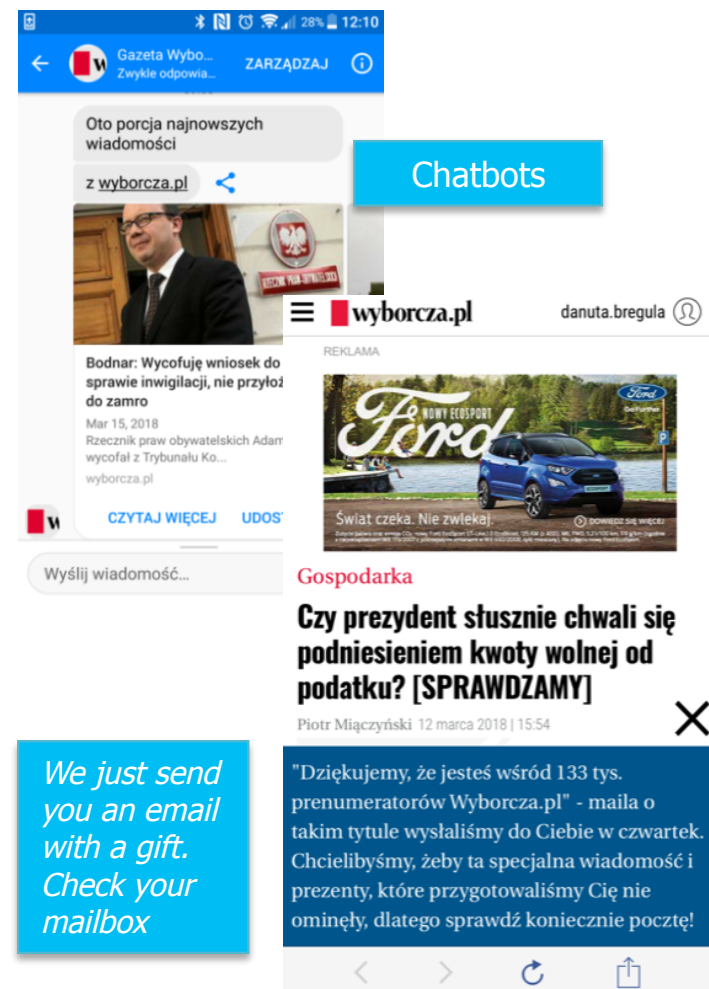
28% 12:10

Gazeta Wybo...
Zwykle odpowia...
ZARZĄDZAJ

Oto porcja najnowszych wiadomości

z wyborcza.pl

Bodnar: Wycofuję wniosek do sprawie inwigilacji, nie przyłoż do zamro

Mar 15, 2018

Rzecznik praw obywatelskich Adam wycofał z Trybunału Ko...

wyborcza.pl

CZYTAJ WIĘCEJ UDOST

Wyślij wiadomość...

Chatbots

wyborcza.pl danuta.bregula

REKLAMA

Ford NOWY ECOSPORT

Świat czeka. Nie zwlekaj.

ZOBACZ SIĘ WIĘCEJ

Gospodarka

Czy prezydent słusznie chwali się podniesieniem kwoty wolnej od podatku? [SPRAWDZAMY]

Piotr Miączyński 12 marca 2018 | 15:54

"Dziękujemy, że jesteś wśród 133 tys. prenumeratorów Wyborcza.pl" - maila o takim tytule wysłaliśmy do Ciebie w czwartek. Chcielibyśmy, żeby ta specjalna wiadomość i prezenty, które przygotowaliśmy Cię nie ominęły, dlatego sprawdź koniecznie pocztę!

We just send you an email with a gift. Check your mailbox